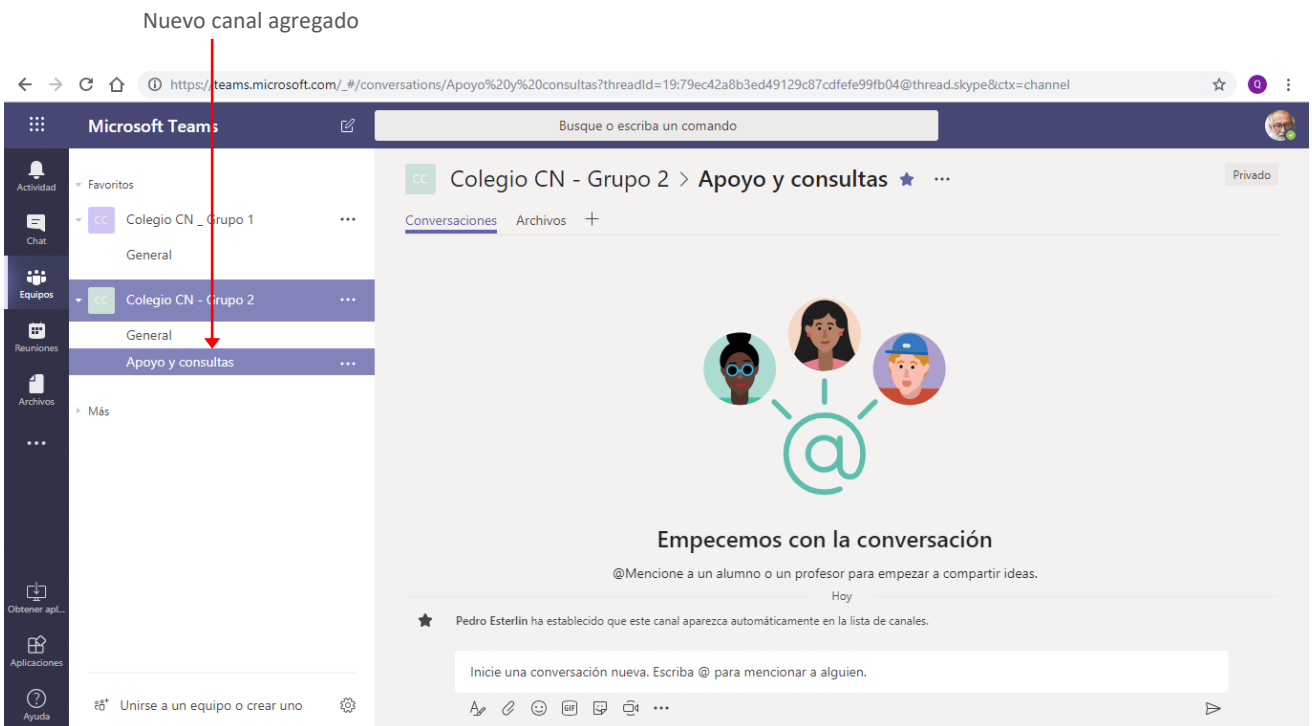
Nuevo canal agregado

https://teams.microsoft.com/_#/conversations/Apoyo%20y%20consultas?threadId=19:79ec42a8b3ed49129c87cdfefe99fb04@thread.skype&ctx=channel

Q

Microsoft Teams

Busque o escriba un comando

Actividad

Chat

Equipos

Reuniones

Archivos

...

Obtener apl...

Aplicaciones

Ayuda

Favoritos

CC Colegio CN _ Grupo 1 ...

General

CC Colegio CN - Grupo 2 ...

General

Apoyo y consultas ...

Más

Unirse a un equipo o crear uno

CC Colegio CN - Grupo 2 > Apoyo y consultas ...

Privado

Conversaciones Archivos +

Empecemos con la conversación

@Mencione a un alumno o un profesor para empezar a compartir ideas.

Hoy

Pedro Esterlin ha establecido que este canal aparezca automáticamente en la lista de canales.

Inicie una conversación nueva. Escriba @ para mencionar a alguien.

GIF ...